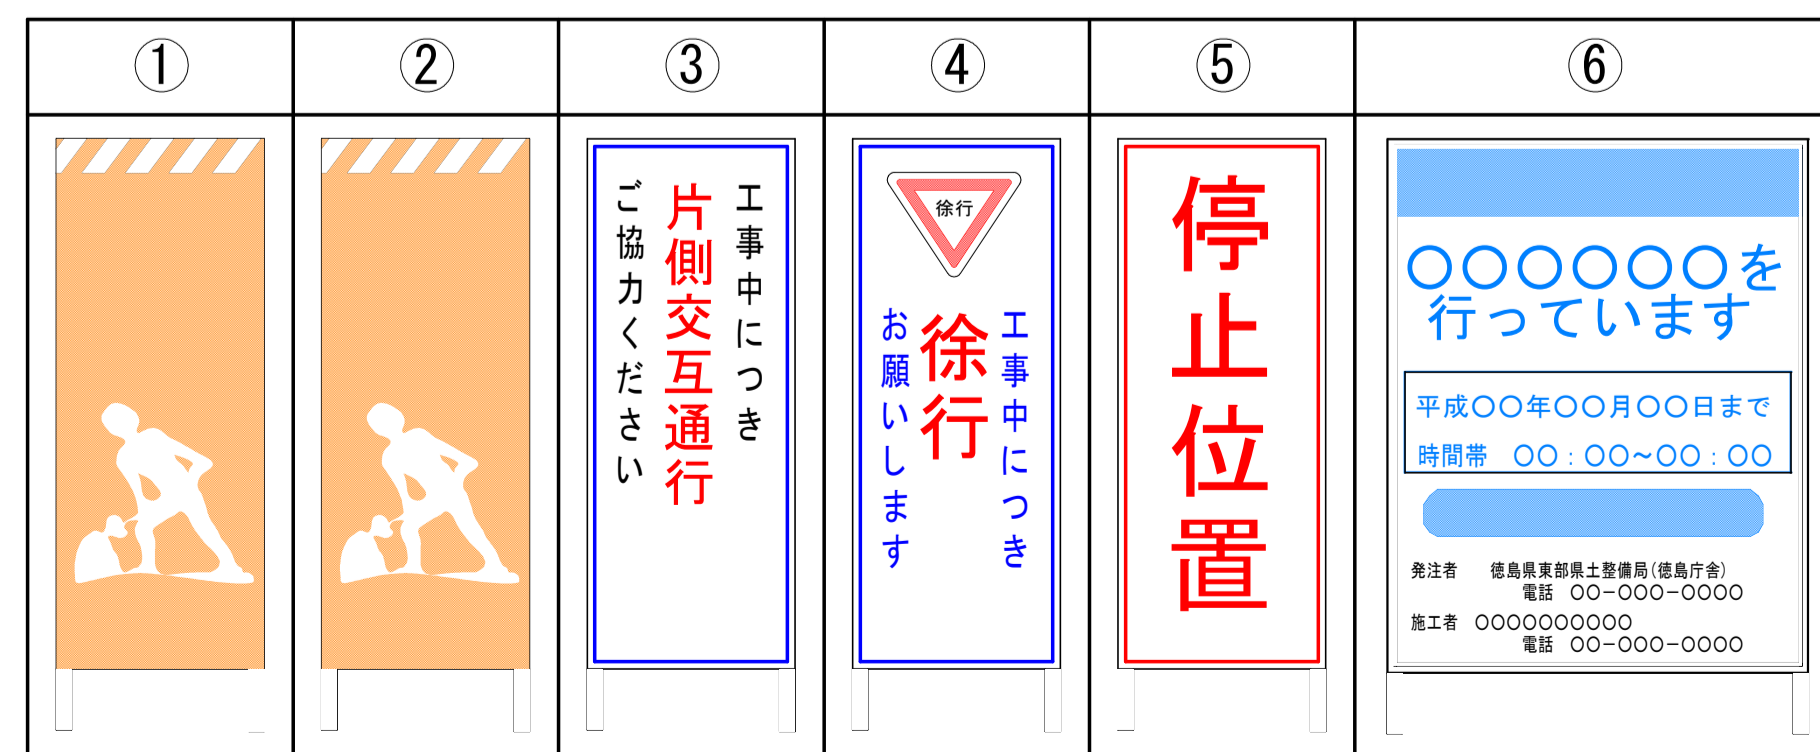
| ① | ② | ③ | ④ | ⑤ | ⑥ |
|---|---|---|---|---|---|
| | | 工事中につき 片側交互通行 ご協力ください | 徐行 工事中につき 徐行 お願いします | 停止位置 | ○○○○○○○を行っています 平成○○年○○月○○日まで 時間帯 ○○：○○~○○：○○ 発注者 徳島県東部県土整備局（徳島庁舎） 電話 ○○−○○○−○○○○ 施工者 ○○○○○○○○○○ 電話 ○○−○○○−○○○○ |